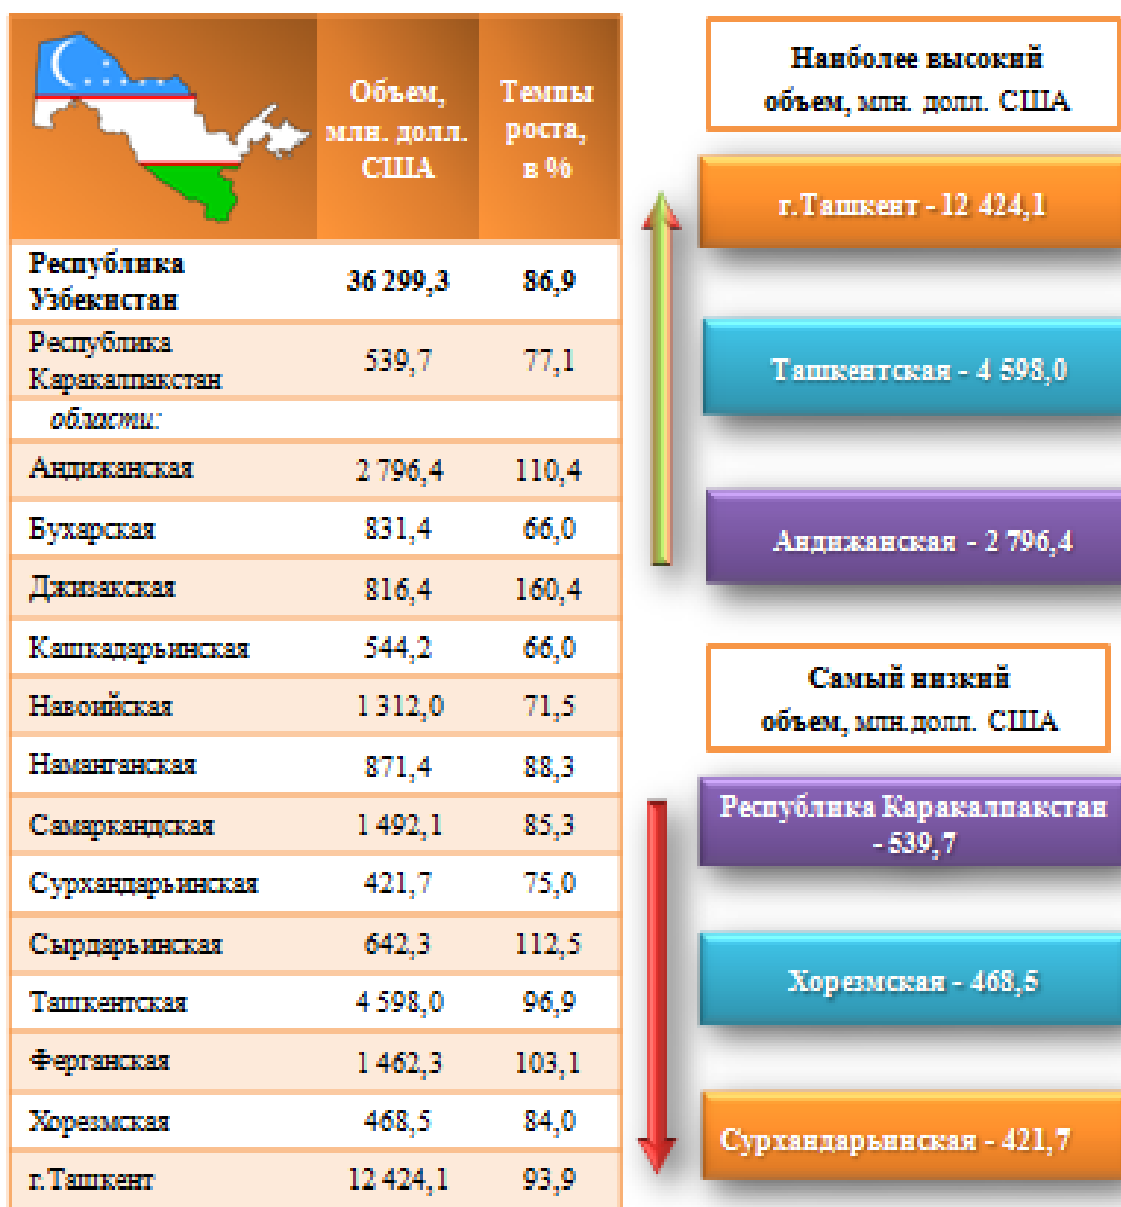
| | Объем, млн. долл. США | Темпы роста, в % |
|---|---|---|
| Республика Узбекистан | 36 299,3 | 86,9 |
| Республика Каракалпакстан | 539,7 | 77,1 |
| *области:* | | |
| Андижанская | 2 796,4 | 110,4 |
| Бухарская | 831,4 | 66,0 |
| Джизакская | 816,4 | 160,4 |
| Кашкадарьинская | 544,2 | 66,0 |
| Навоийская | 1 312,0 | 71,5 |
| Наманганская | 871,4 | 88,3 |
| Самаркандская | 1 492,1 | 85,3 |
| Сурхандарьинская | 421,7 | 75,0 |
| Сырдарьинская | 642,3 | 112,5 |
| Ташкентская | 4 598,0 | 96,9 |
| Ферганская | 1 462,3 | 103,1 |
| Хорезмская | 468,5 | 84,0 |
| г.Ташкент | 12 424,1 | 93,9 |

Наиболее высокий объем, млн. долл. США

г.Ташкент - 12 424,1

Ташкентская - 4 598,0

Андижанская - 2 796,4

Самый низкий объем, млн.долл. США

Республика Каракалпакстан - 539,7

Хорезмская - 468,5

Сурхандарьинская - 421,7